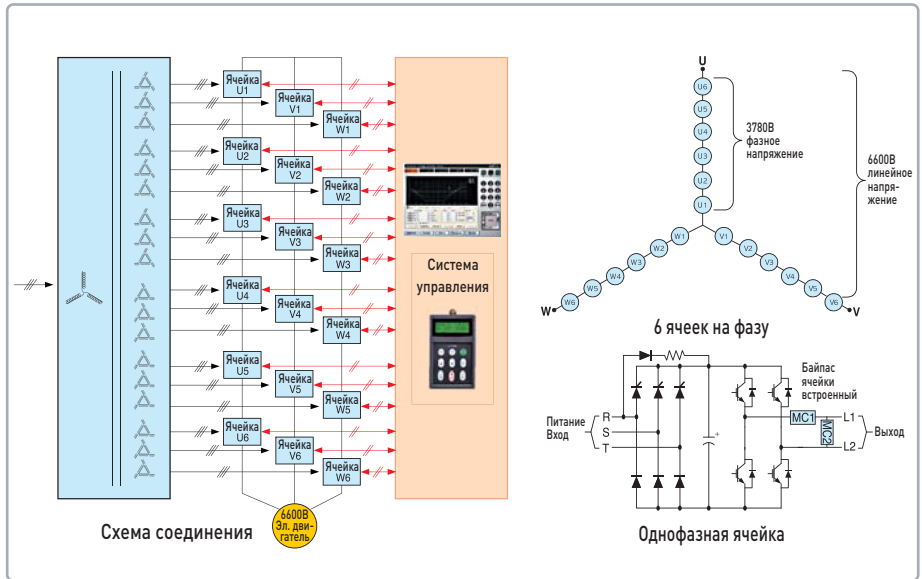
Ячейка U1
Ячейка V1
Ячейка W1
Ячейка U2
Ячейка V2
Ячейка W2
Ячейка U3
Ячейка V3
Ячейка W3
Ячейка U4
Ячейка V4
Ячейка W4
Ячейка U5
Ячейка V5
Ячейка W5
Ячейка U6
Ячейка V6
Ячейка W6

Система управления

6600В Эл. двигатель

Схема соединения

U
U6
U5
U4
U3
U2
U1
3780В фазное напряжение
6600В линейное напряжение
W1
W2
W3
W4
W5
W6
W
V1
V2
V3
V4
V5
V6
V

6 ячеек на фазу

Байпас ячейки встроенный
Питание Вход
R
S
T
MC1
MC2
L1
L2
Выход

Однофазная ячейка